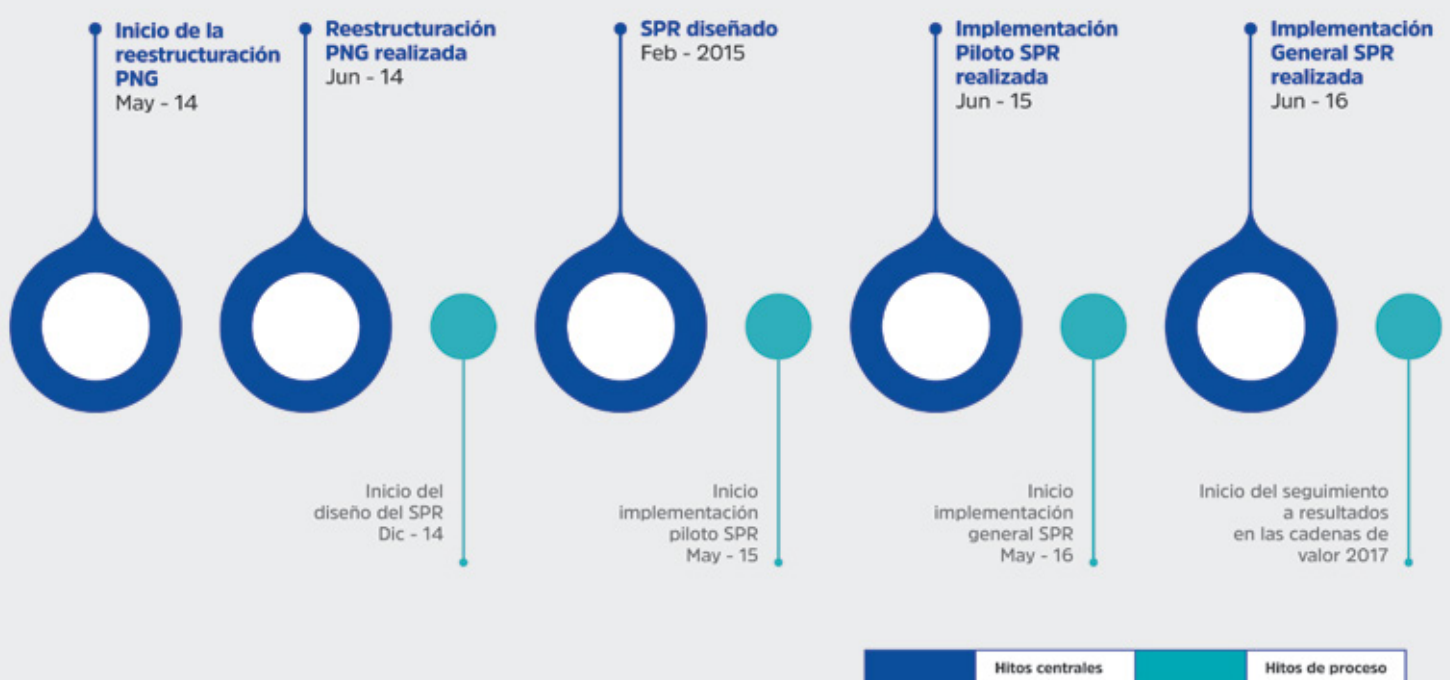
Inicio de la reestructuración PNG
May - 14

Reestructuración PNG realizada
Jun - 14

SPR diseñado
Feb - 2015

Implementación Piloto SPR realizada
Jun - 15

Implementación General SPR realizada
Jun - 16

Inicio del diseño del SPR
Dic - 14

Inicio implementación piloto SPR
May - 15

Inicio implementación general SPR
May - 16

Inicio del seguimiento a resultados en las cadenas de valor 2017

Hitos centrales
Hitos de proceso